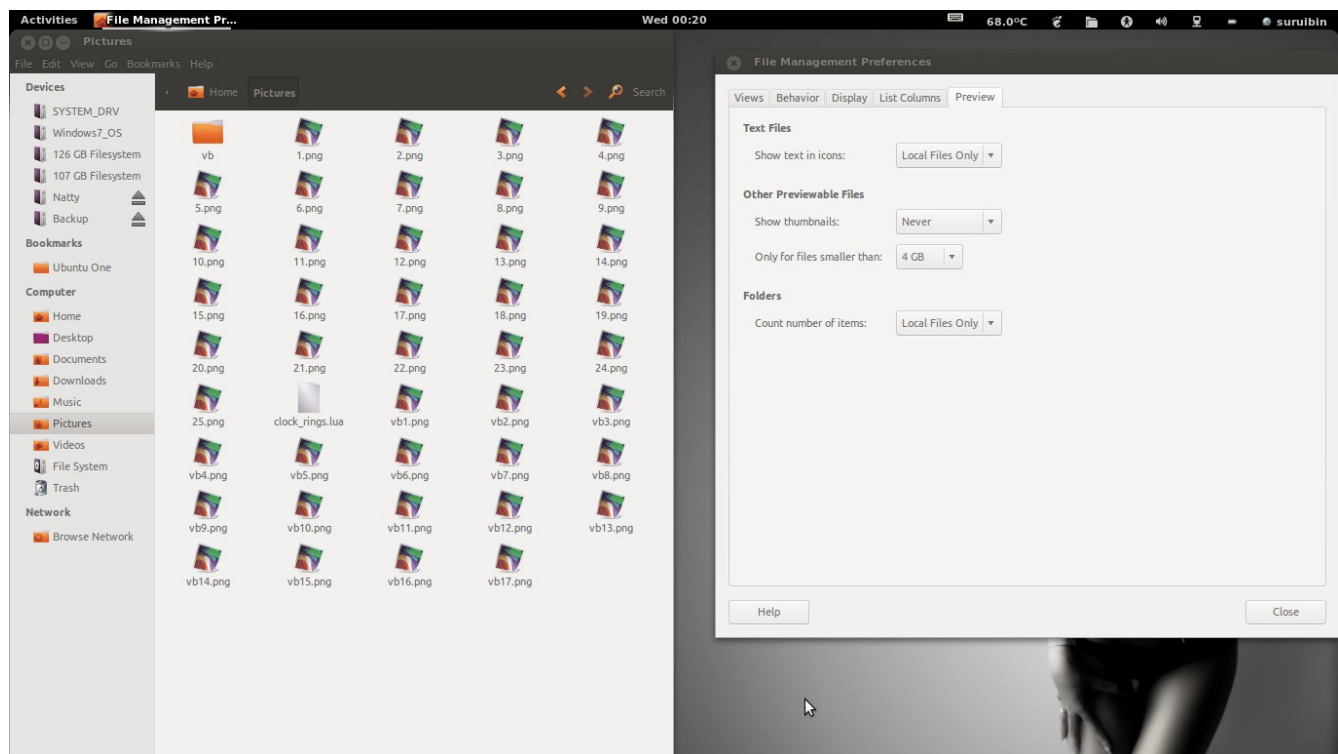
Activities File Management Pr... Wed 00:20 68.0°C suruibin

Pictures

File Edit View Go Bookmarks Help

Devices
SYSTEM_DRV
Windows7_OS
126 GB Filesystem
107 GB Filesystem
Natty
Backup
Bookmarks
Ubuntu One
Computer
Home
Desktop
Documents
Downloads
Music
Pictures
Videos
File System
Trash
Network
Browse Network

Home Pictures Search

vb
1.png
2.png
3.png
4.png
5.png
6.png
7.png
8.png
9.png
10.png
11.png
12.png
13.png
14.png
15.png
16.png
17.png
18.png
19.png
20.png
21.png
22.png
23.png
24.png
25.png
clock_rings.lua
vb1.png
vb2.png
vb3.png
vb4.png
vb5.png
vb6.png
vb7.png
vb8.png
vb9.png
vb10.png
vb11.png
vb12.png
vb13.png
vb14.png
vb15.png
vb16.png
vb17.png

File Management Preferences

Views Behavior Display List Columns Preview

Text Files
Show text in icons: Local Files Only

Other Previewable Files
Show thumbnails: Never
Only for files smaller than: 4 GB

Folders
Count number of items: Local Files Only

Help Close